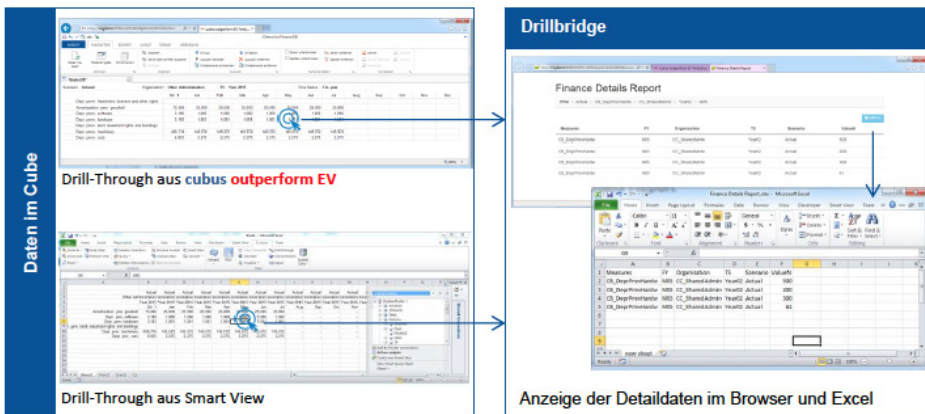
Daten im Cube

Drill-Through aus cubus outperform EV

Drill-Through aus Smart View

Drillbridge

Finance Details Report

Finance Details Report.xlsx - Microsoft Excel

| | A | B | C | D | E | F |
|---|---|---|---|---|---|---|
| 1 | Measures | FY | Organisation | TS | Scenario | ValueN |
| 2 | CB_DeprPrmsHardw | NRS | CC_SharedAdmin | Year02 | Actual | 500 |
| 3 | CB_DeprPrmsHardw | NRS | CC_SharedAdmin | Year02 | Actual | 200 |
| 4 | CB_DeprPrmsHardw | NRS | CC_SharedAdmin | Year02 | Actual | 300 |
| 5 | CB_DeprPrmsHardw | NRS | CC_SharedAdmin | Year02 | Actual | 61 |

Anzeige der Detaildaten im Browser und Excel